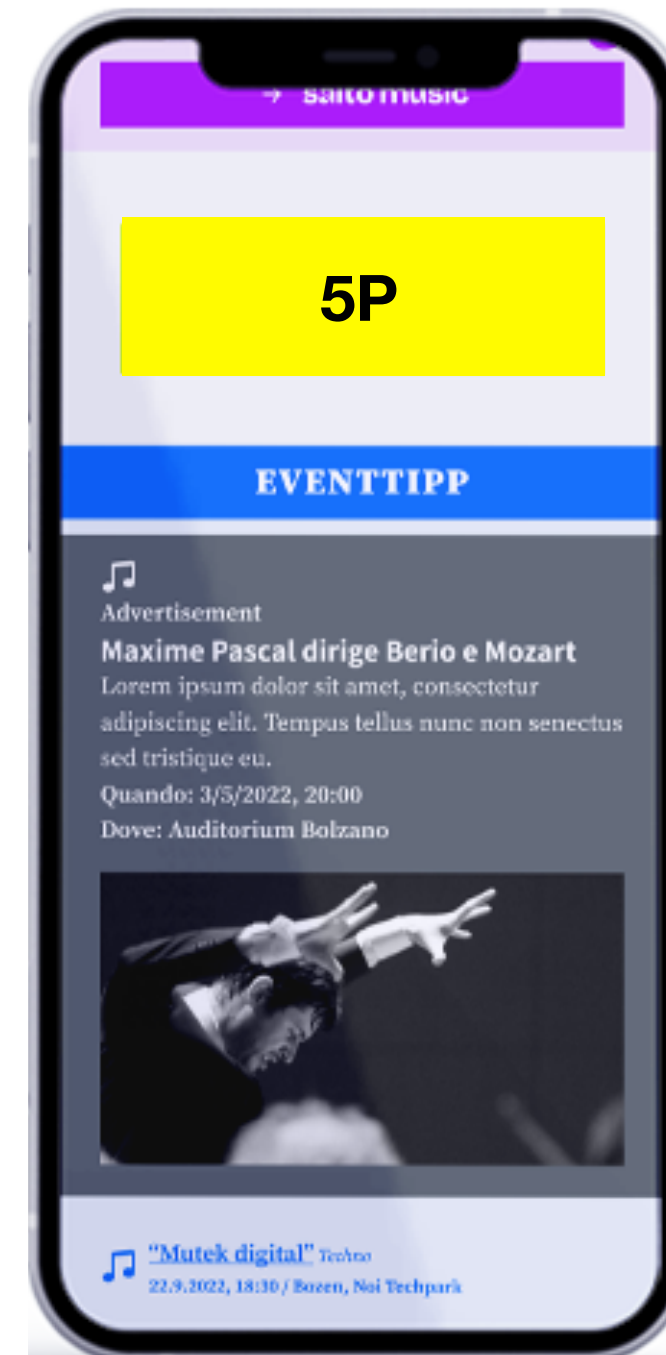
→ salto music

5P

EVENTTIPP

Advertisement

Maxime Pascal dirige Berio e Mozart

Lorem ipsum dolor sit amet, consectetur adipiscing elit. Tempus tellus nunc non senectus sed tristique eu.

Quando: 3/5/2022, 20:00

Dove: Auditorium Bolzano

"Mutek digital" Techno

22.9.2022, 18:30 / Bozen, Noi Techpark